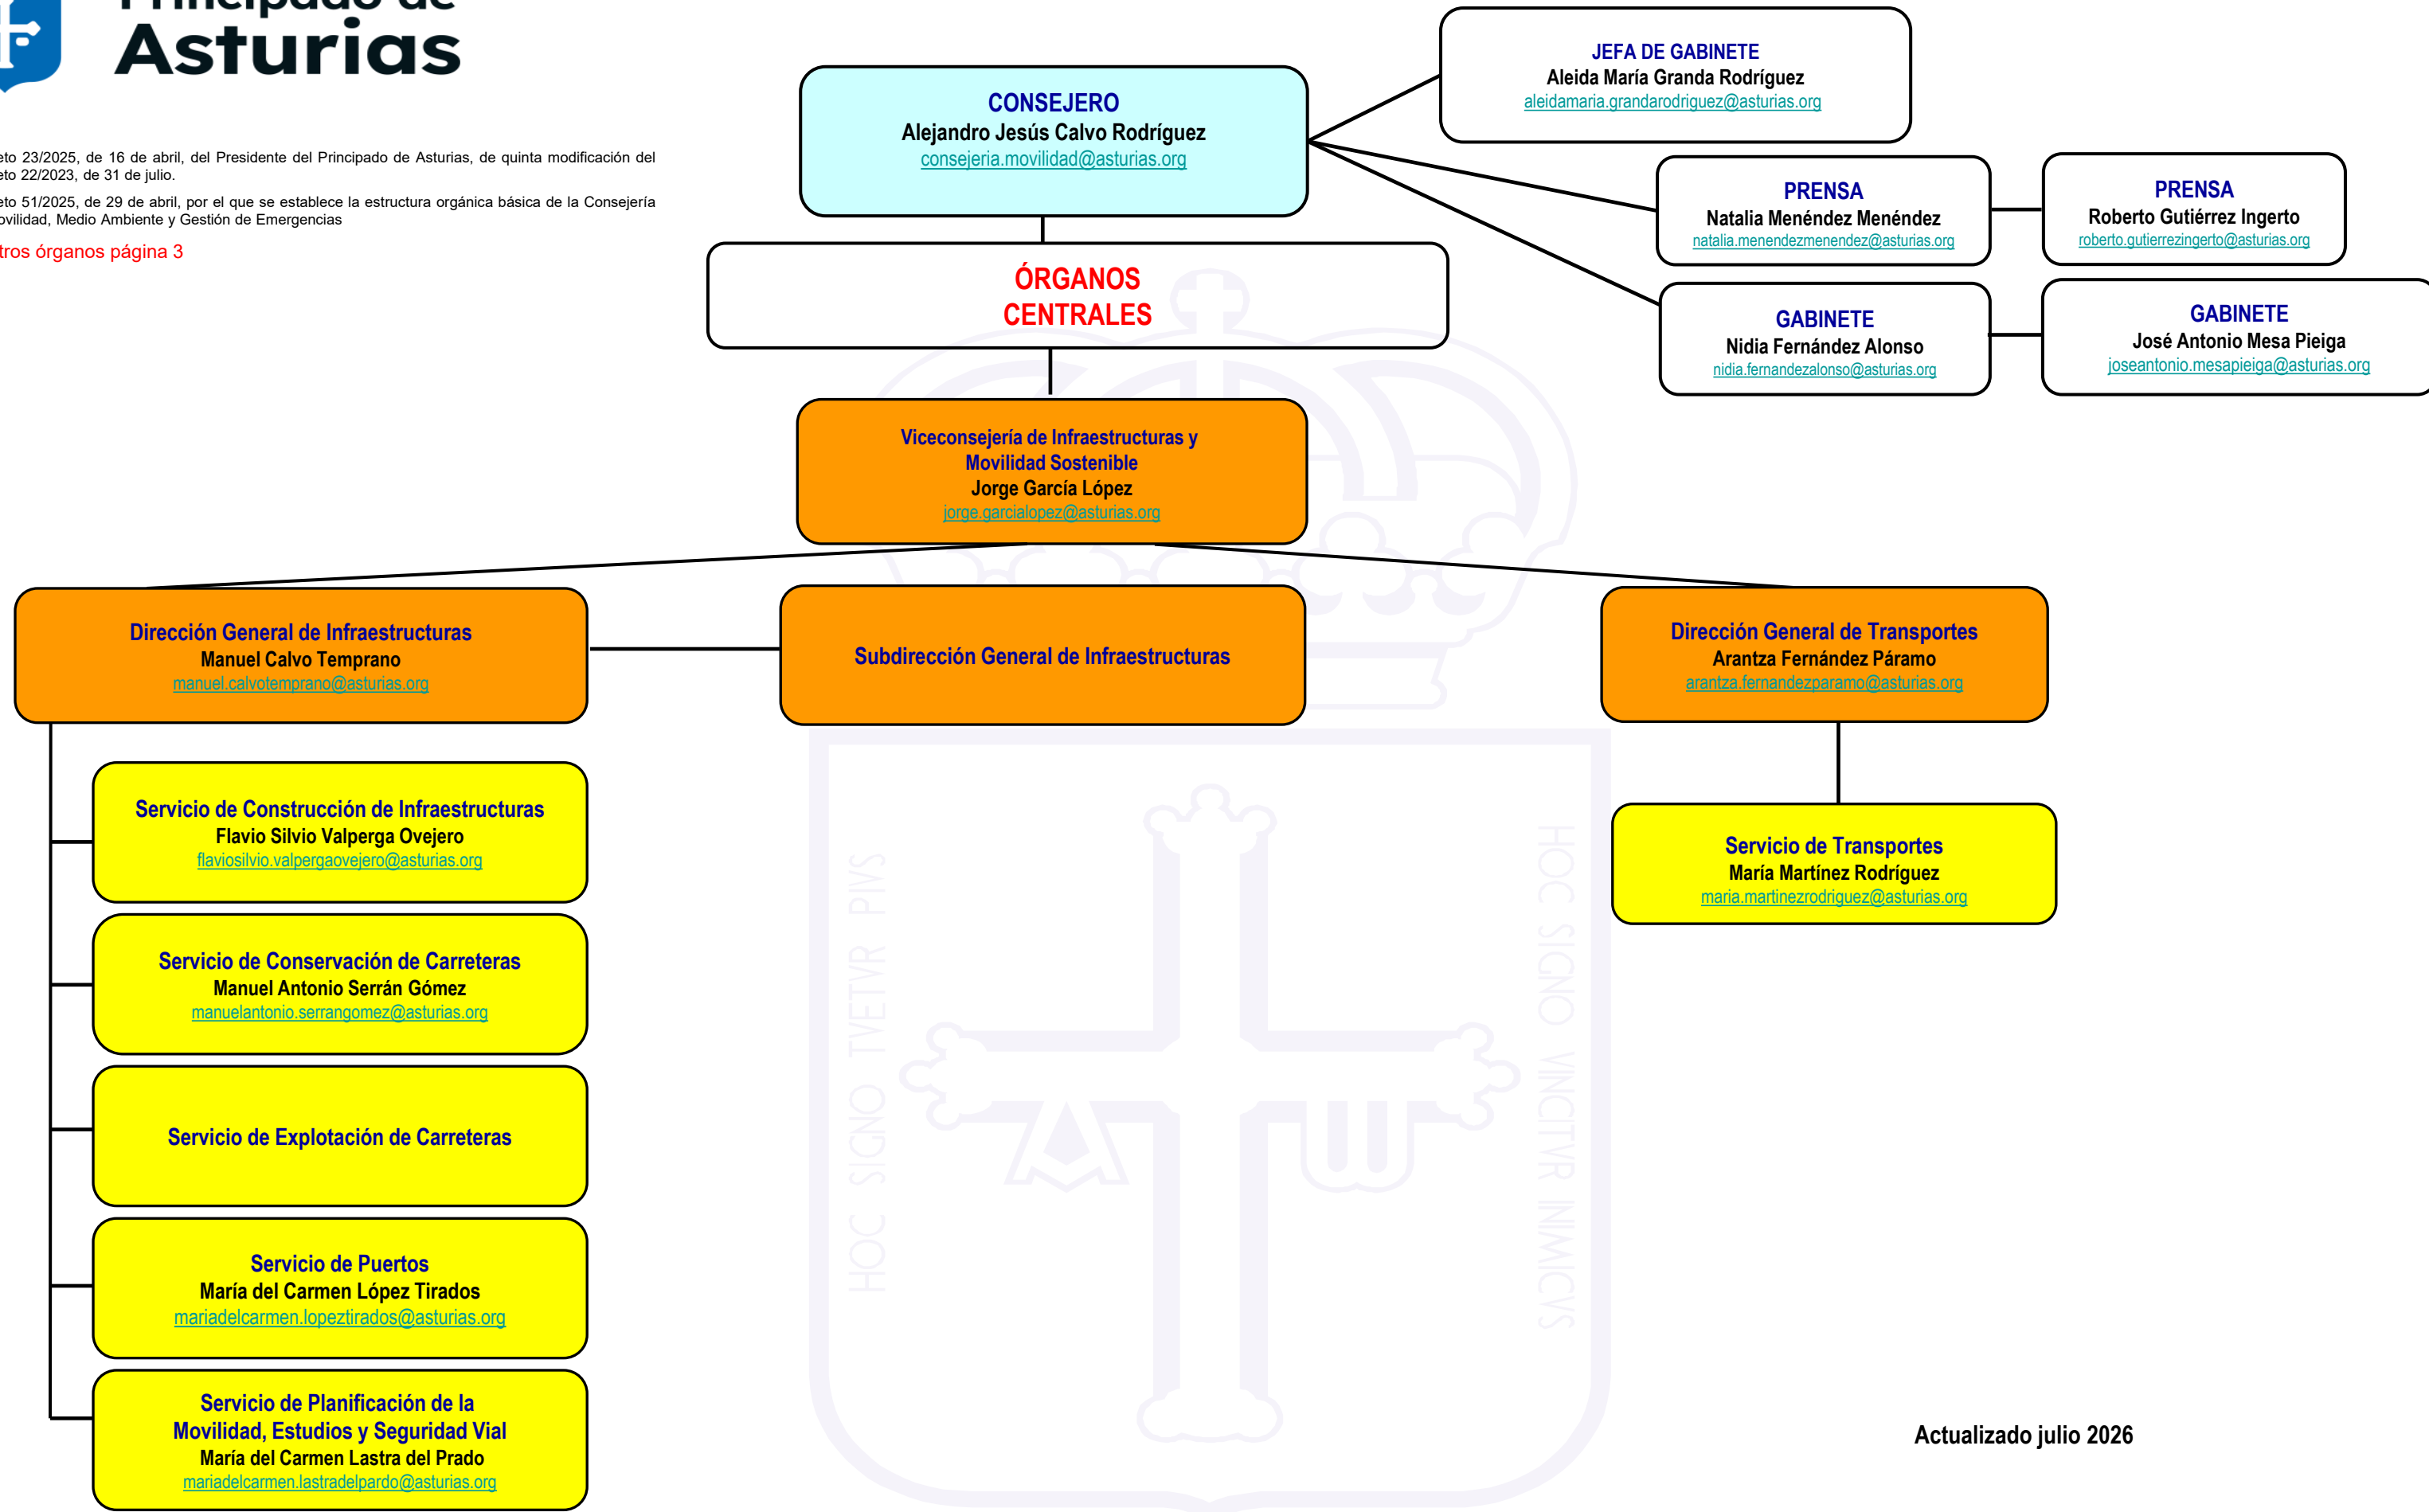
Asturias

eto 23/2025, de 16 de abril, del Presidente del Principado de Asturias, de quinta modificación del eto 22/2023, de 31 de julio.

eto 51/2025, de 29 de abril, por el que se establece la estructura orgánica básica de la Consejería ovilidad, Medio Ambiente y Gestión de Emergencias

tros órganos página 3

CONSEJERO
Alejandro Jesús Calvo Rodríguez
consejeria.movilidad@asturias.org

JEFA DE GABINETE
Aleida María Granda Rodríguez
aleidamaria.grandarodriguez@asturias.org

PRENSA
Natalia Menéndez Menéndez
natalia.menendezmenendez@asturias.org

PRENSA
Roberto Gutiérrez Ingerto
roberto.gutierrezingerto@asturias.org

GABINETE
Nidia Fernández Alonso
nidia.fernandezalonso@asturias.org

GABINETE
José Antonio Mesa Pieiga
joseantonio.mesapieiga@asturias.org

ÓRGANOS CENTRALES

Viceconsejería de Infraestructuras y Movilidad Sostenible
Jorge García López
jorge.garcialopez@asturias.org

Dirección General de Infraestructuras
Manuel Calvo Temprano
manuel.calvotemprano@asturias.org

Subdirección General de Infraestructuras

Dirección General de Transportes
Arantza Fernández Páramo
arantza.fernandezparamo@asturias.org

Servicio de Construcción de Infraestructuras
Flavio Silvio Valperga Ovejero
flaviosilvio.valpergaovejero@asturias.org

Servicio de Conservación de Carreteras
Manuel Antonio Serrán Gómez
manuelantonio.serrangomez@asturias.org

Servicio de Explotación de Carreteras

Servicio de Puertos
María del Carmen López Tirados
mariadelcarmen.lopeztirados@asturias.org

Servicio de Planificación de la Movilidad, Estudios y Seguridad Vial
María del Carmen Lastra del Prado
mariadelcarmen.lastradelpardo@asturias.org

Servicio de Transportes
María Martínez Rodríguez
maria.martinezrodriguez@asturias.org

HOC SIGNO TVETVR PIVS
HOC SIGNO VINCITVR INIMICVS

Actualizado julio 2026